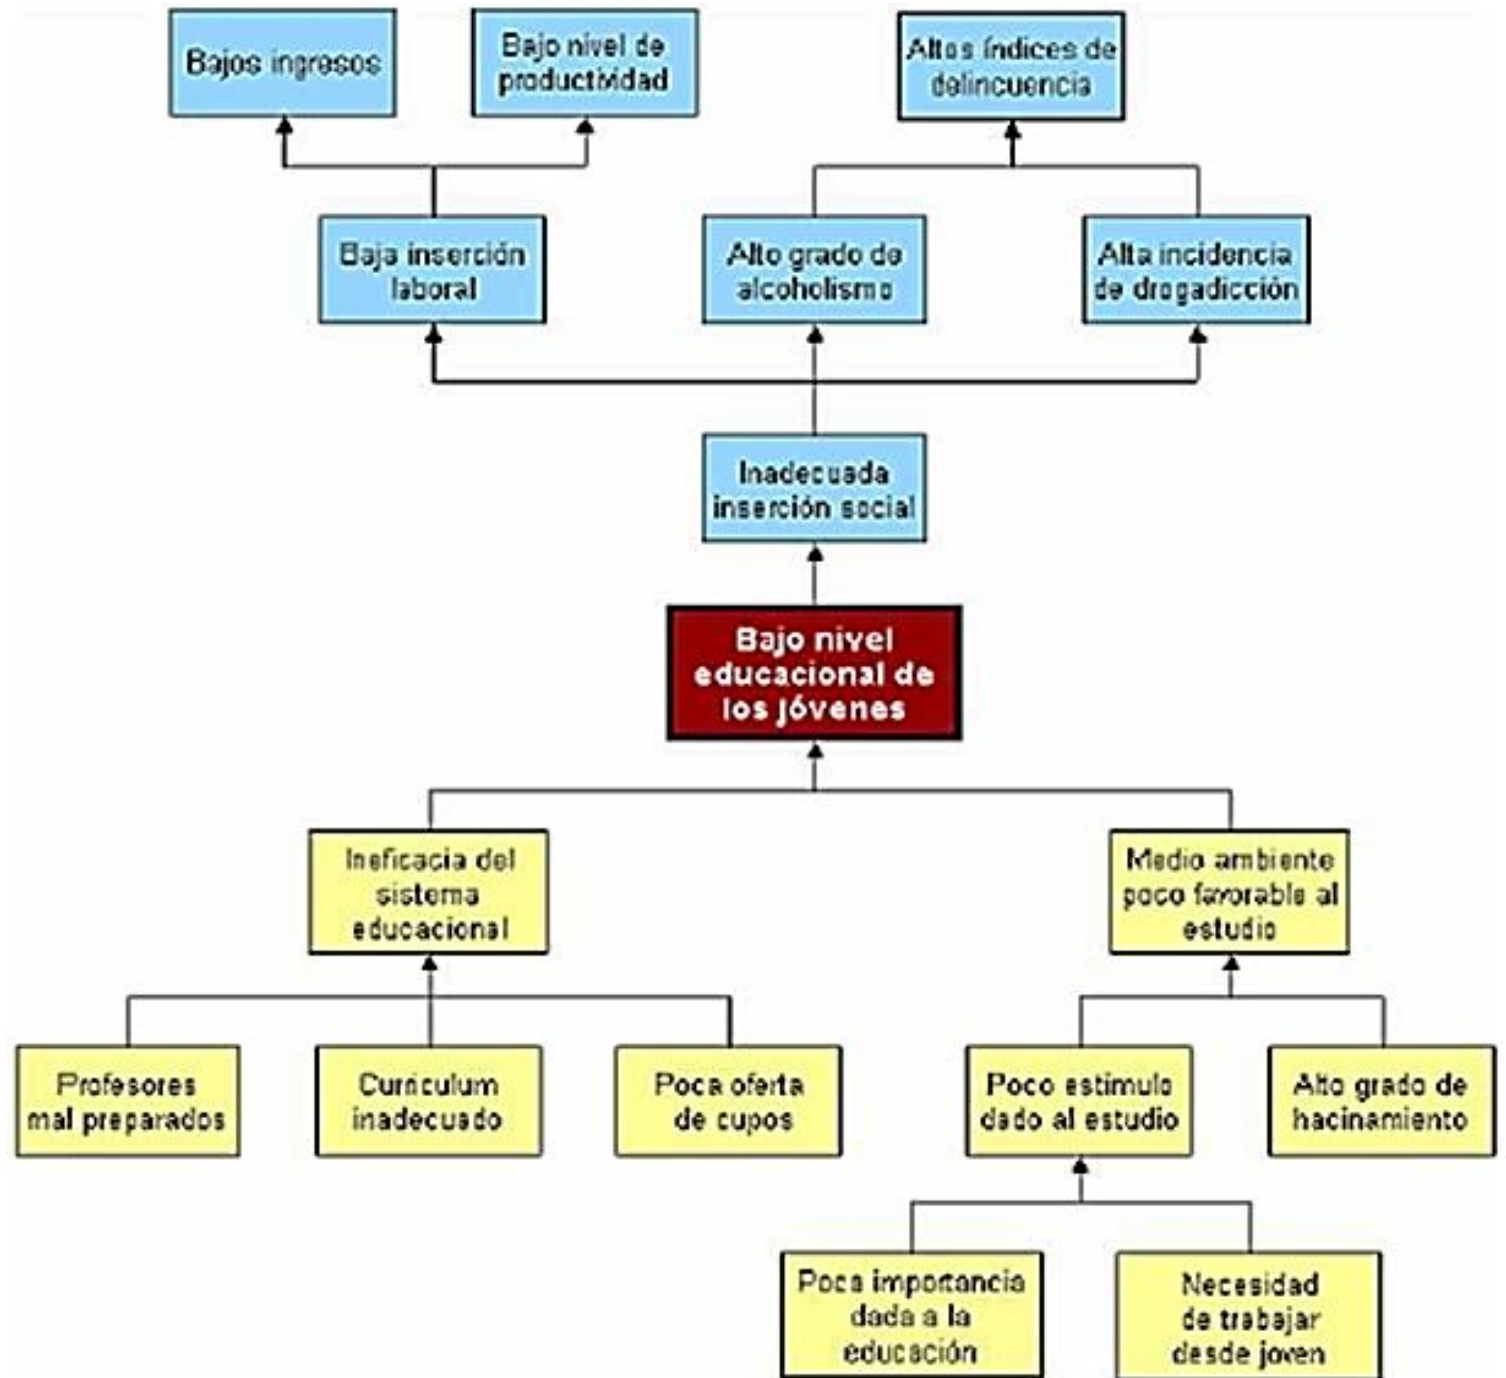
Bajos ingresos

Bajo nivel de productividad

Altos índices de delincuencia

Baja inserción laboral

Alto grado de alcoholismo

Alta incidencia de drogadicción

Inadecuada inserción social

Bajo nivel educacional de los jóvenes

Ineficacia del sistema educacional

Medio ambiente poco favorable al estudio

Profesores mal preparados

Curriculum inadecuado

Poca oferta de cupos

Poco estímulo dado al estudio

Alto grado de hacinamiento

Poca importancia dada a la educación

Necesidad de trabajar desde joven